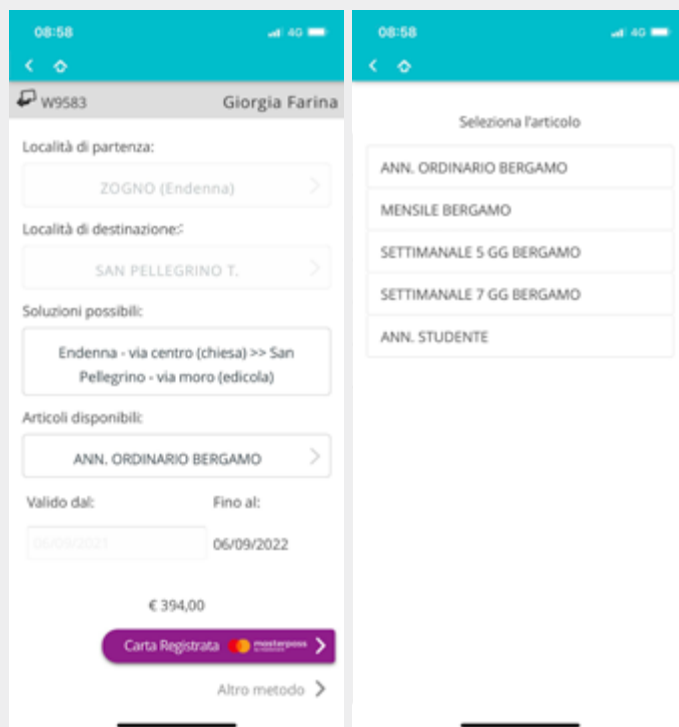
08:58

4G

W9583 Giorgia Farina

Località di partenza:

ZOGNO (Endenna)

Località di destinazione:

SAN PELLEGRINO T.

Soluzioni possibili:

Endenna - via centro (chiesa) >> San Pellegrino - via moro (edicola)

Articoli disponibili:

ANN. ORDINARIO BERGAMO

Valido dal:

Fino al:

06/09/2021

06/09/2022

€ 394,00

Carta Registrata masterpass

Altro metodo

08:58

4G

Seleziona l'articolo

ANN. ORDINARIO BERGAMO

MENSILE BERGAMO

SETTIMANALE 5 GG BERGAMO

SETTIMANALE 7 GG BERGAMO

ANN. STUDENTE